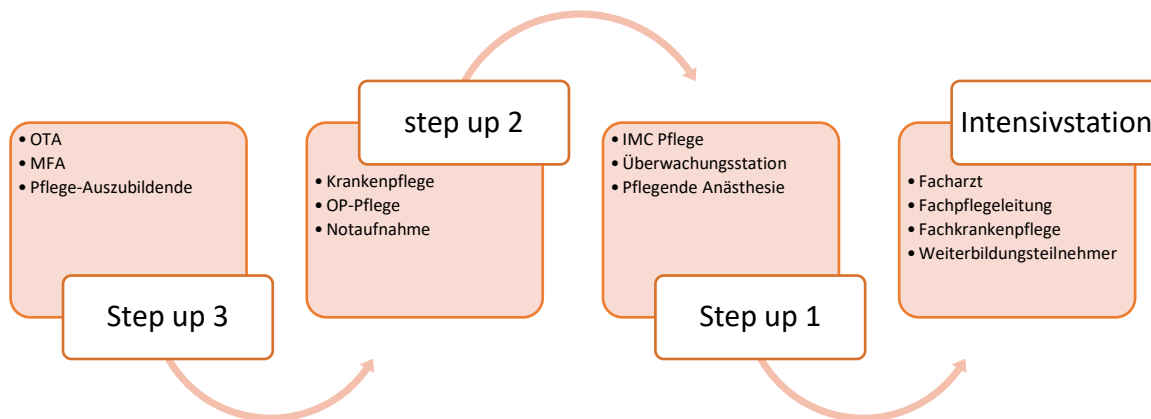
• OTA
• MFA
• Pflege-Auszubildende

Step up 3

step up 2

• Krankenpflege
• OP-Pflege
• Notaufnahme

• IMC Pflege
• Überwachungsstation
• Pflegende Anästhesie

Step up 1

Intensivstation

• Facharzt
• Fachpflegeleitung
• Fachkrankenpflege
• Weiterbildungsteilnehmer